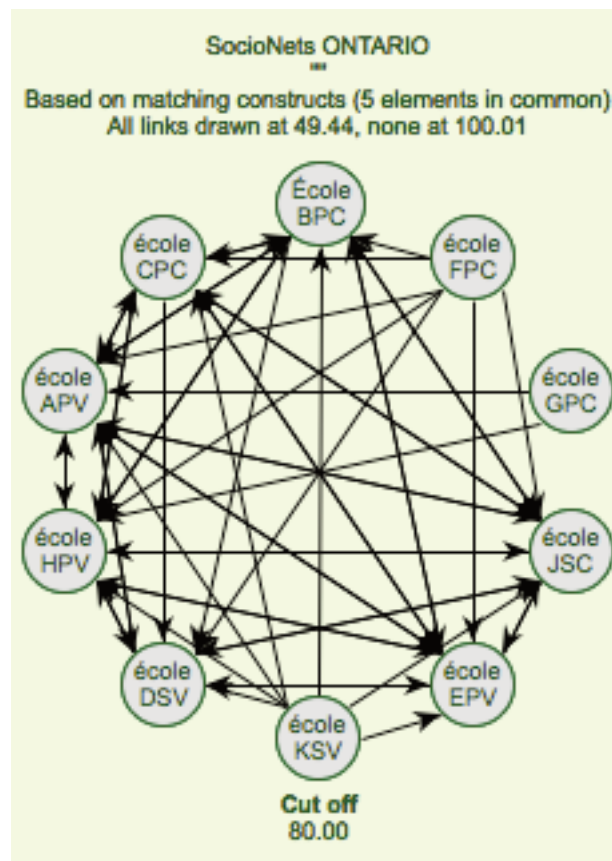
SocioNets ONTARIO

Based on matching constructs (5 elements in common)
All links drawn at 49.44, none at 100.01

École BPC

école FPC

école CPC

école APV

école GPC

école HPV

école JSC

école DSV

école EPV

école KSV

Cut off
80.00